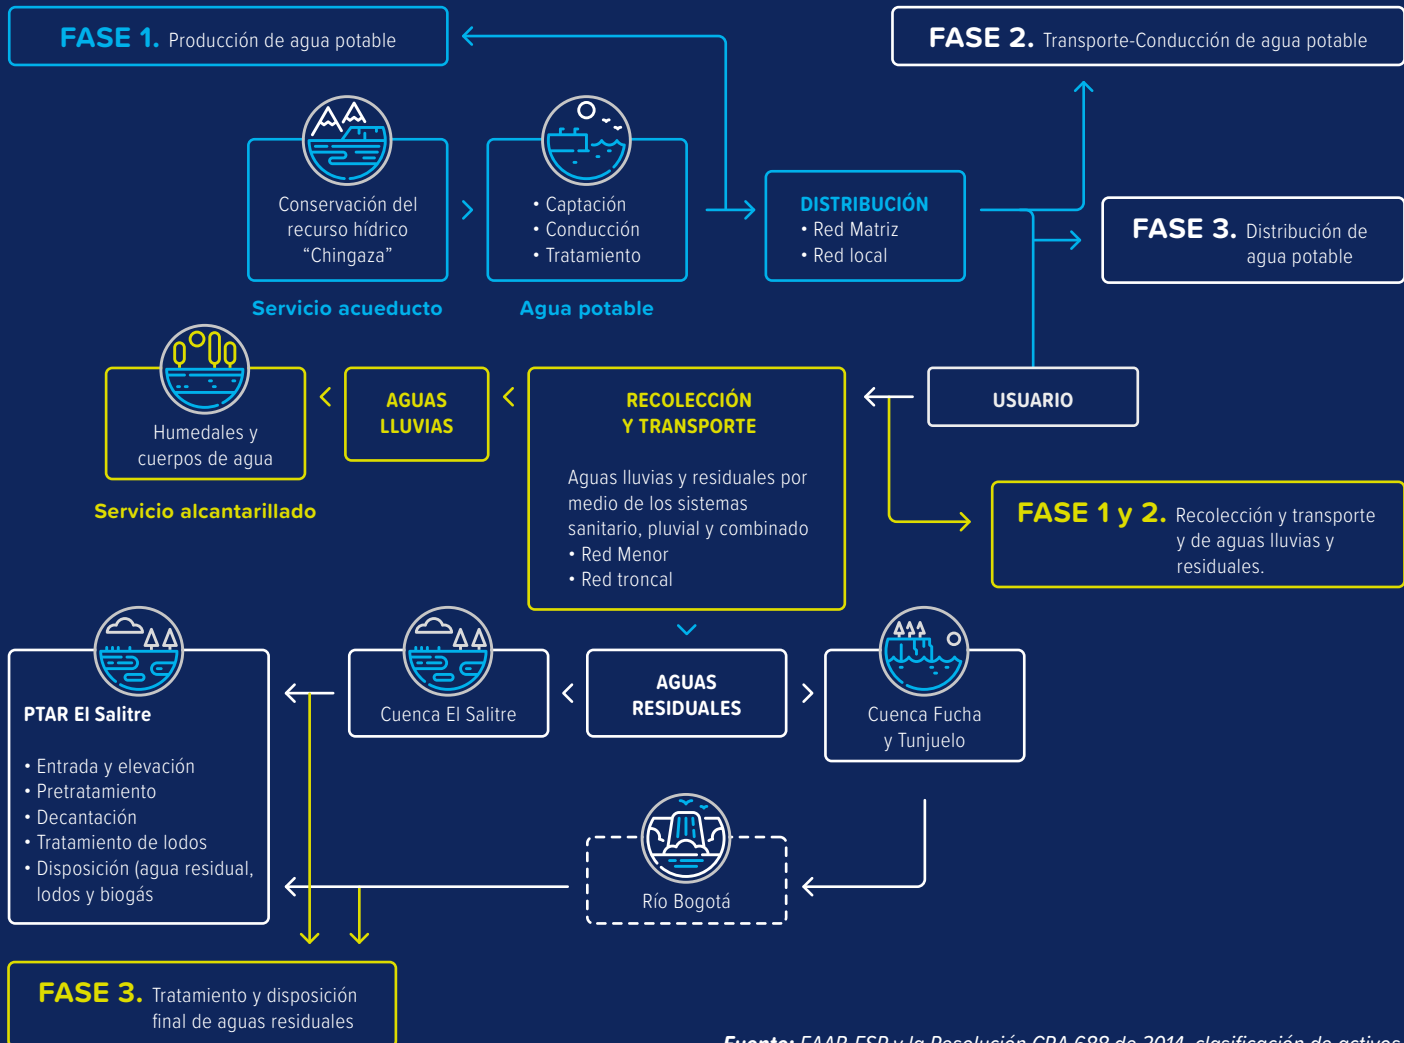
FASE 1. Producción de agua potable

FASE 2. Transporte-Conducción de agua potable

Conservación del recurso hídrico "Chingaza"

• Captación
• Conducción
• Tratamiento

DISTRIBUCIÓN
• Red Matriz
• Red local

FASE 3. Distribución de agua potable

Servicio acueducto

Agua potable

Humedales y cuerpos de agua

AGUAS LLUVIAS

RECOLECCIÓN Y TRANSPORTE

Aguas lluvias y residuales por medio de los sistemas sanitario, pluvial y combinado
• Red Menor
• Red troncal

USUARIO

Servicio alcantarillado

FASE 1 y 2. Recolección y transporte y de aguas lluvias y residuales.

PTAR El Salitre

• Entrada y elevación
• Pretratamiento
• Decantación
• Tratamiento de lodos
• Disposición (agua residual, lodos y biogás

Cuenca El Salitre

AGUAS RESIDUALES

Cuenca Fucha y Tunjuelo

Río Bogotá

FASE 3. Tratamiento y disposición final de aguas residuales

Fuente: EAAB-ESP y la Resolución CRA 688 de 2014, clasificación de activos